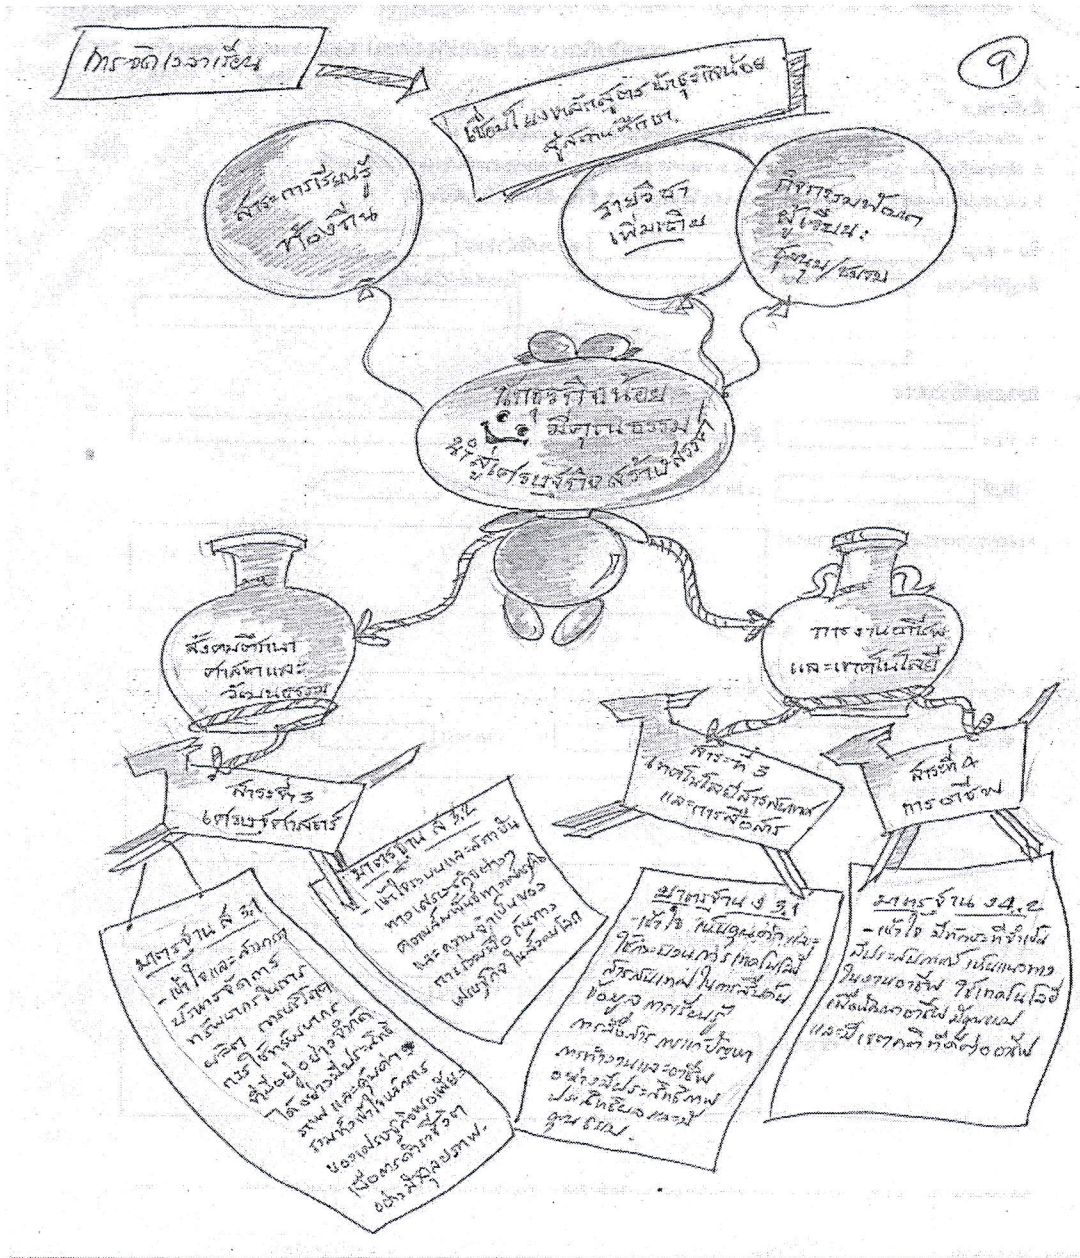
การจัดเวลาเรียน

๑

เชื่อมโยงหลักสูตรนักธุรกิจน้อยสู่สถานศึกษา

สาระการเรียนรู้ท้องถิ่น

รายวิชาเพิ่มเติม

กิจกรรมพัฒนาผู้เรียน: ชุมนุม/ชมรม

นักธุรกิจน้อยมีคุณธรรม นำสู่เศรษฐกิจสร้างสรรค์

สังคมศึกษา ศาสนาและวัฒนธรรม

การงานอาชีพและเทคโนโลยี

สาระที่ 3 เศรษฐศาสตร์

สาระที่ 3 เทคโนโลยีสารสนเทศและการสื่อสาร

สาระที่ 4 การอาชีพ

มาตรฐาน ส 3.1 - เข้าใจและสามารถบริหารจัดการทรัพยากรในการผลิต การบริโภค การใช้ทรัพยากรที่มีอยู่อย่างจำกัดได้อย่างมีประสิทธิภาพ และคุ้มค่า รวมทั้งเข้าใจหลักการของเศรษฐกิจพอเพียง เพื่อการดำรงชีวิตอย่างมีดุลยภาพ

มาตรฐาน ส 3.2 - เข้าใจระบบและสถาบันทางเศรษฐกิจต่างๆ ความสัมพันธ์ทางเศรษฐกิจ และความจำเป็นของการร่วมมือกันทางเศรษฐกิจในสังคมโลก

มาตรฐาน ง 3.1 - เข้าใจ เห็นคุณค่า และใช้กระบวนการเทคโนโลยีสารสนเทศในการสืบค้นข้อมูล การเรียนรู้ การสื่อสาร การแก้ปัญหา การทำงานและอาชีพอย่างมีประสิทธิภาพ ประสิทธิผล และมีคุณธรรม

มาตรฐาน ง 4.1 - เข้าใจ มีทักษะที่จำเป็น มีประสบการณ์ เห็นแนวทางในงานอาชีพ ใช้เทคโนโลยีเพื่อพัฒนาอาชีพ มีคุณธรรม และมีเจตคติที่ดีต่ออาชีพ